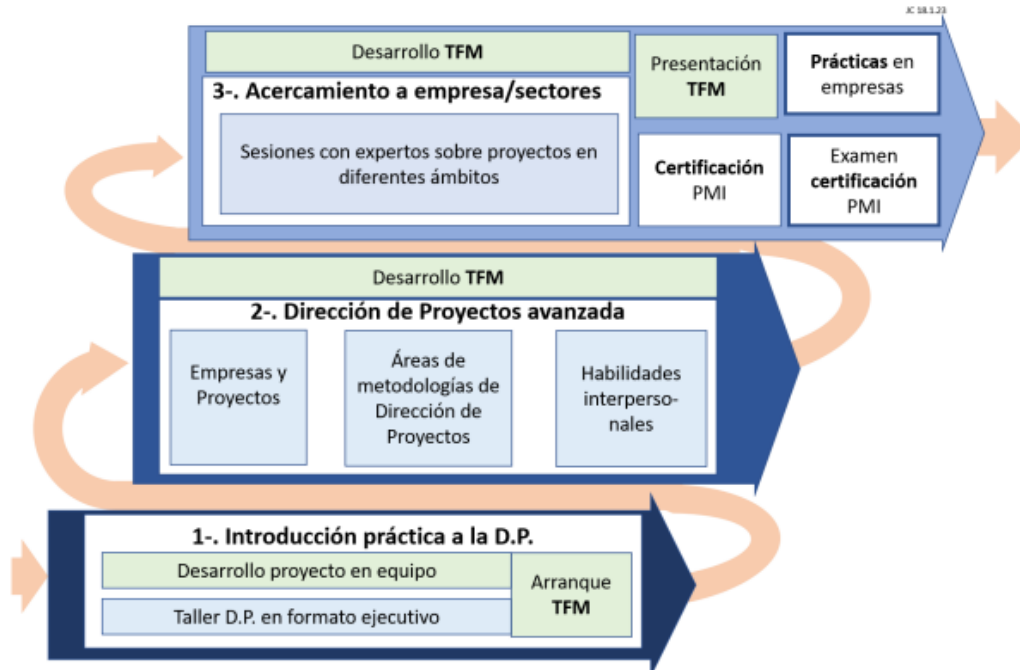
JC 18.1.23

Desarrollo TFM

3-. Acercamiento a empresa/sectores

Sesiones con expertos sobre proyectos en diferentes ámbitos

Presentación TFM

Prácticas en empresas

Certificación PMI

Examen certificación PMI

Desarrollo TFM

2-. Dirección de Proyectos avanzada

Empresas y Proyectos

Áreas de metodologías de Dirección de Proyectos

Habilidades interpersonales

1-. Introducción práctica a la D.P.

Desarrollo proyecto en equipo

Taller D.P. en formato ejecutivo

Arranque TFM